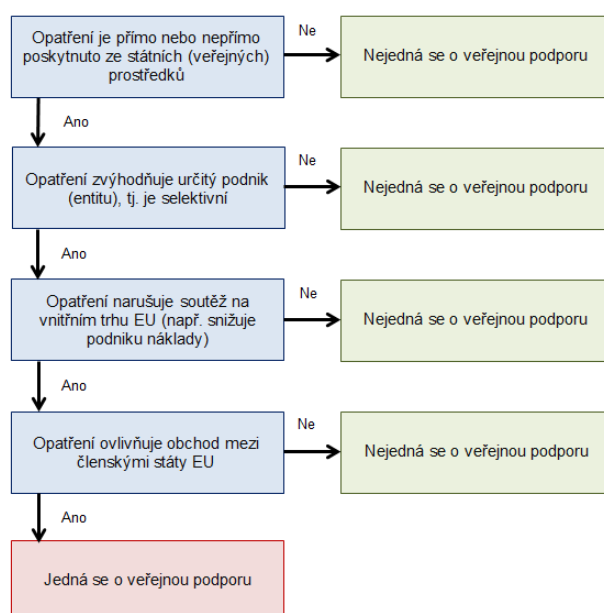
Opatření je přímo nebo nepřímo poskytnuto ze státních (veřejných) prostředků

Ne

Nejedná se o veřejnou podporu

Ano

Opatření zvýhodňuje určitý podnik (entitu), tj. je selektivní

Ne

Nejedná se o veřejnou podporu

Ano

Opatření narušuje soutěž na vnitřním trhu EU (např. snižuje podniku náklady)

Ne

Nejedná se o veřejnou podporu

Ano

Opatření ovlivňuje obchod mezi členskými státy EU

Ne

Nejedná se o veřejnou podporu

Ano

Jedná se o veřejnou podporu